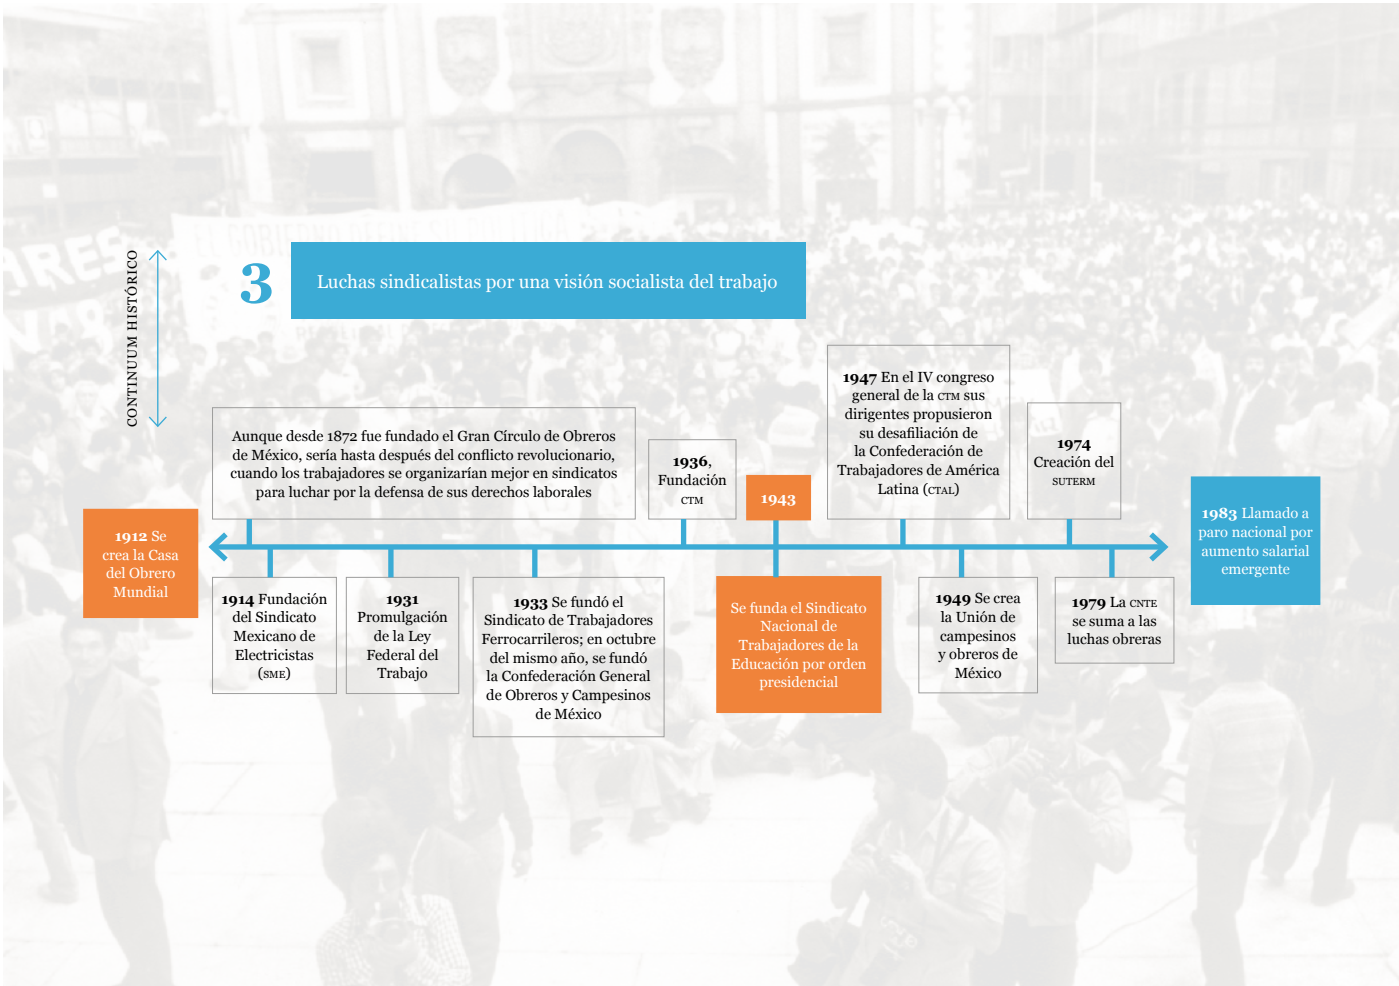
CONTINUUM HISTÓRICO

3

Luchas sindicalistas por una visión socialista del trabajo

Aunque desde 1872 fue fundado el Gran Círculo de Obreros de México, sería hasta después del conflicto revolucionario, cuando los trabajadores se organizarían mejor en sindicatos para luchar por la defensa de sus derechos laborales

1936, Fundación CTM

1943

1947 En el IV congreso general de la CTM sus dirigentes propusieron su desafiliación de la Confederación de Trabajadores de América Latina (CTAL)

1974 Creación del SUTERM

1912 Se crea la Casa del Obrero Mundial

1983 Llamado a paro nacional por aumento salarial emergente

1914 Fundación del Sindicato Mexicano de Electricistas (SME)

1931 Promulgación de la Ley Federal del Trabajo

1933 Se fundó el Sindicato de Trabajadores Ferrocarrileros; en octubre del mismo año, se fundó la Confederación General de Obreros y Campesinos de México

Se funda el Sindicato Nacional de Trabajadores de la Educación por orden presidencial

1949 Se crea la Unión de campesinos y obreros de México

1979 La CNTE se suma a las luchas obreras